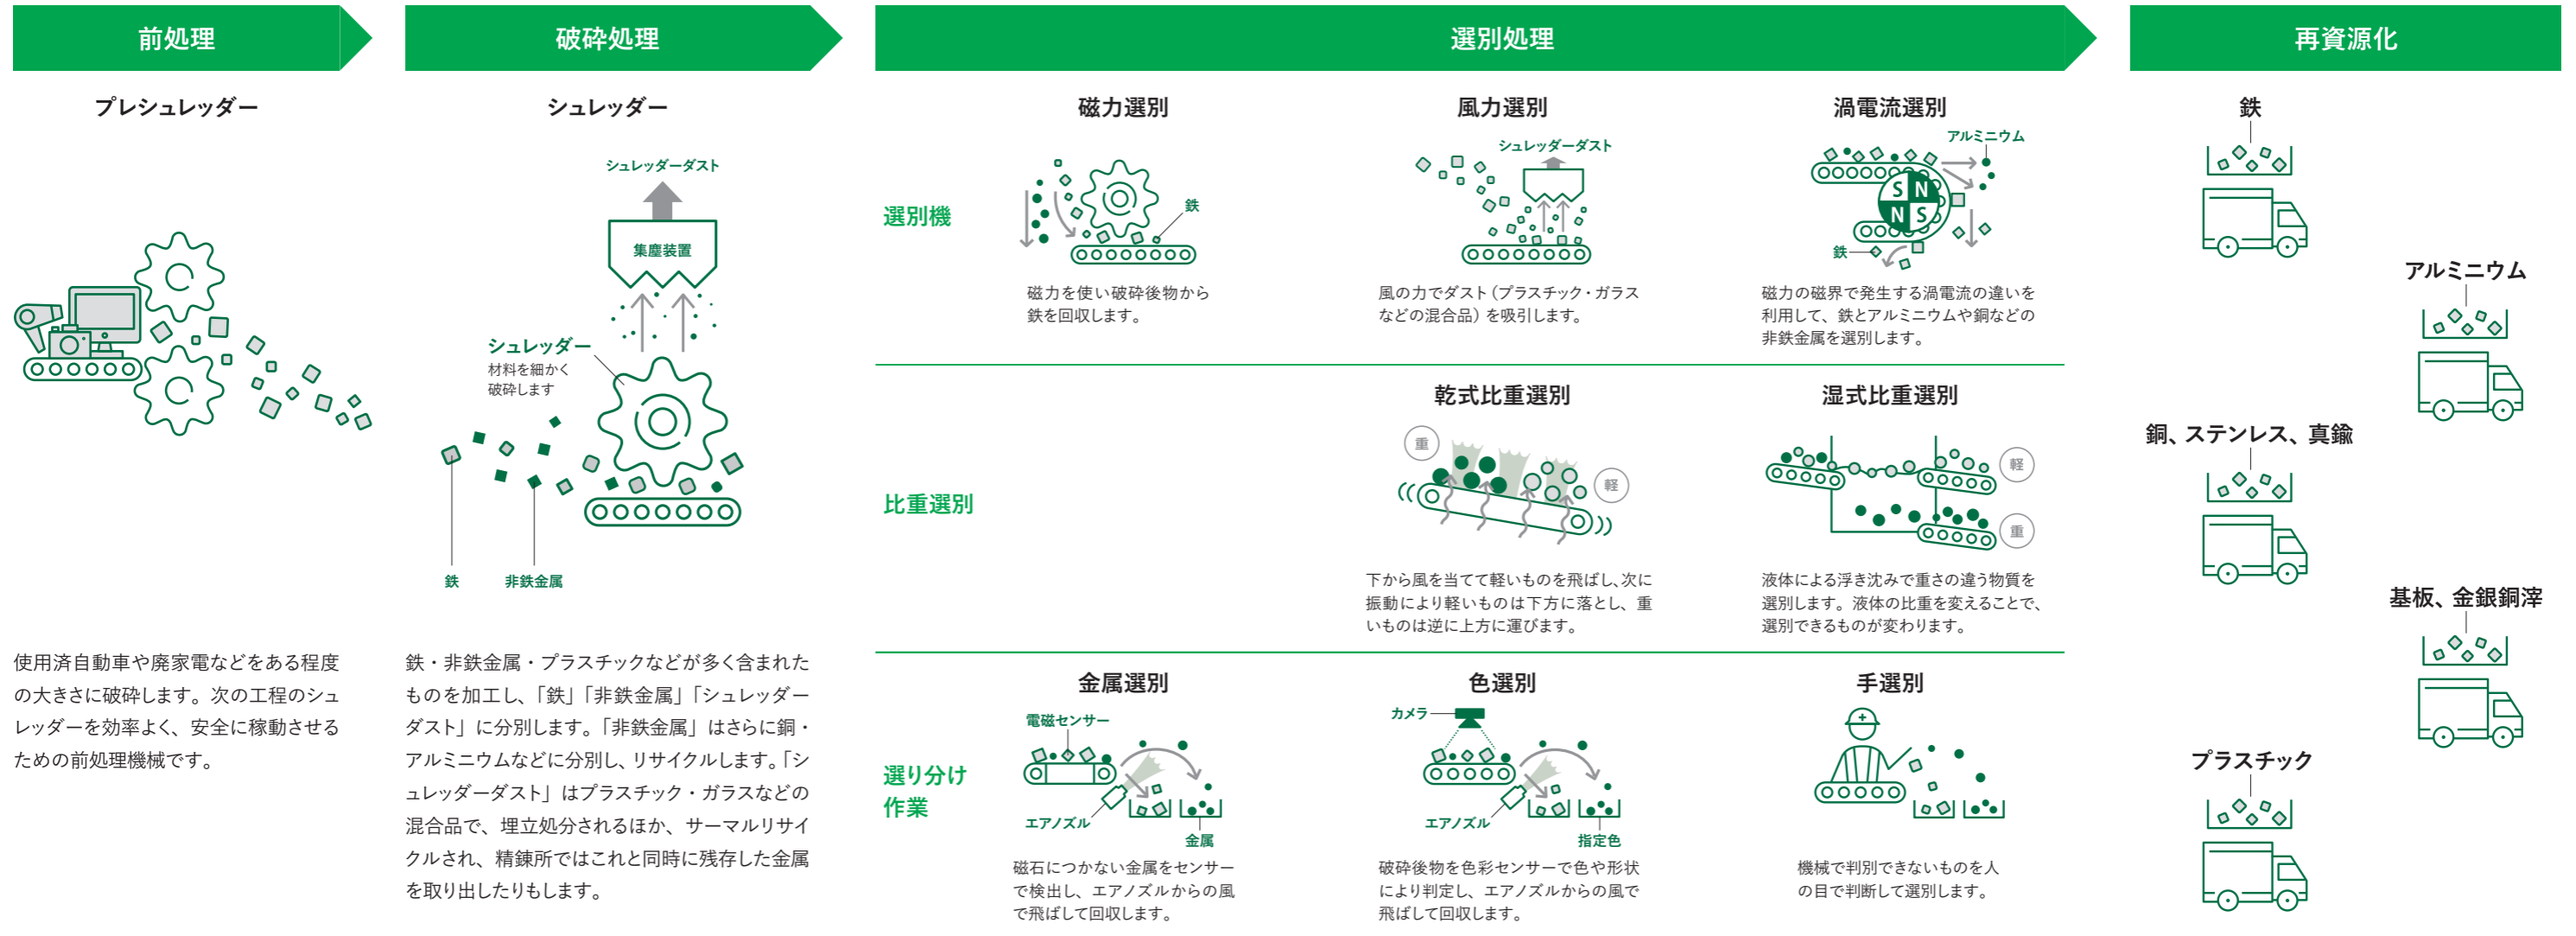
前処理

プレシュレッダー

使用済自動車や廃家電などをある程度の大きさに破砕します。次の工程のシュレッダーを効率よく、安全に稼動させるための前処理機械です。

破砕処理

シュレッダー

シュレッダーダスト

集塵装置

シュレッダー
材料を細かく
破砕します

鉄

非鉄金属

鉄・非鉄金属・プラスチックなどが多く含まれたものを加工し、「鉄」「非鉄金属」「シュレッダーダスト」に分別します。「非鉄金属」はさらに銅・アルミニウムなどに分別し、リサイクルします。「シュレッダーダスト」はプラスチック・ガラスなどの混合品で、埋立処分されるほか、サーマルリサイクルされ、精錬所ではこれと同時に残存した金属を取り出したりもします。

選別処理

選別機

磁力選別

鉄

磁力を使い破砕後物から鉄を回収します。

風力選別

シュレッダーダスト

風の力でダスト（プラスチック・ガラスなどの混合品）を吸引します。

渦電流選別

アルミニウム

S N N S

鉄

磁力の磁界で発生する渦電流の違いを利用して、鉄とアルミニウムや銅などの非鉄金属を選別します。

比重選別

乾式比重選別

重

軽

下から風を当てて軽いものを飛ばし、次に振動により軽いものは下方に落とし、重いものは逆に上方に運びます。

湿式比重選別

軽

重

液体による浮き沈みで重さの違う物質を選別します。液体の比重を変えることで、選別できるものが変わります。

選り分け作業

金属選別

電磁センサー

エアノズル

金属

磁石につかない金属をセンサーで検出し、エアノズルからの風で飛ばして回収します。

色選別

カメラ

エアノズル

指定色

破砕後物を色彩センサーで色や形状により判定し、エアノズルからの風で飛ばして回収します。

手選別

機械で判別できないものを人の目で判断して選別します。

再資源化

鉄

アルミニウム

銅、ステンレス、真鍮

基板、金銀銅滓

プラスチック